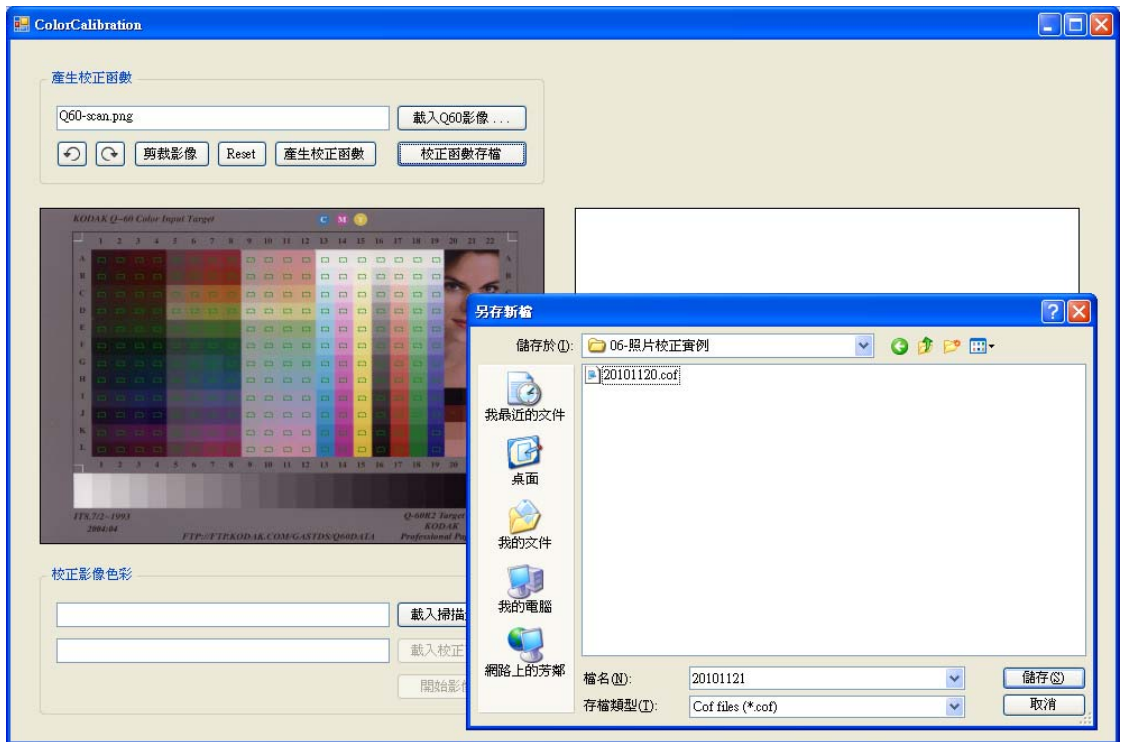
ColorCalibration

產生校正函數

Q60-scan.png

載入Q60影像...

剪裁影像 Reset 產生校正函數 校正函數存檔

KODAK Q-60 Color Input Target

C M Y

1 2 3 4 5 6 7 8 9 10 11 12 13 14 15 16 17 18 19 20 21 22

A B C D E F G H I J K L

1 2 3 4 5 6 7 8 9 10 11 12 13 14 15 16 17 18 19 20

IT8.7/2-1993
2004:04

FTP://FTP.KODAK.COM/GASTDS/Q60DATA

Q-60R2 Target
KODAK
Professional Pa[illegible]

校正影像色彩

載入掃描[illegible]

載入校正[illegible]

開始影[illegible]

另存新檔

儲存於(I): 06-照片校正實例

20101120.cof

我最近的文件

桌面

我的文件

我的電腦

網路上的芳鄰

檔名(N): 20101121

存檔類型(T): Cof files (*.cof)

儲存(S)

取消